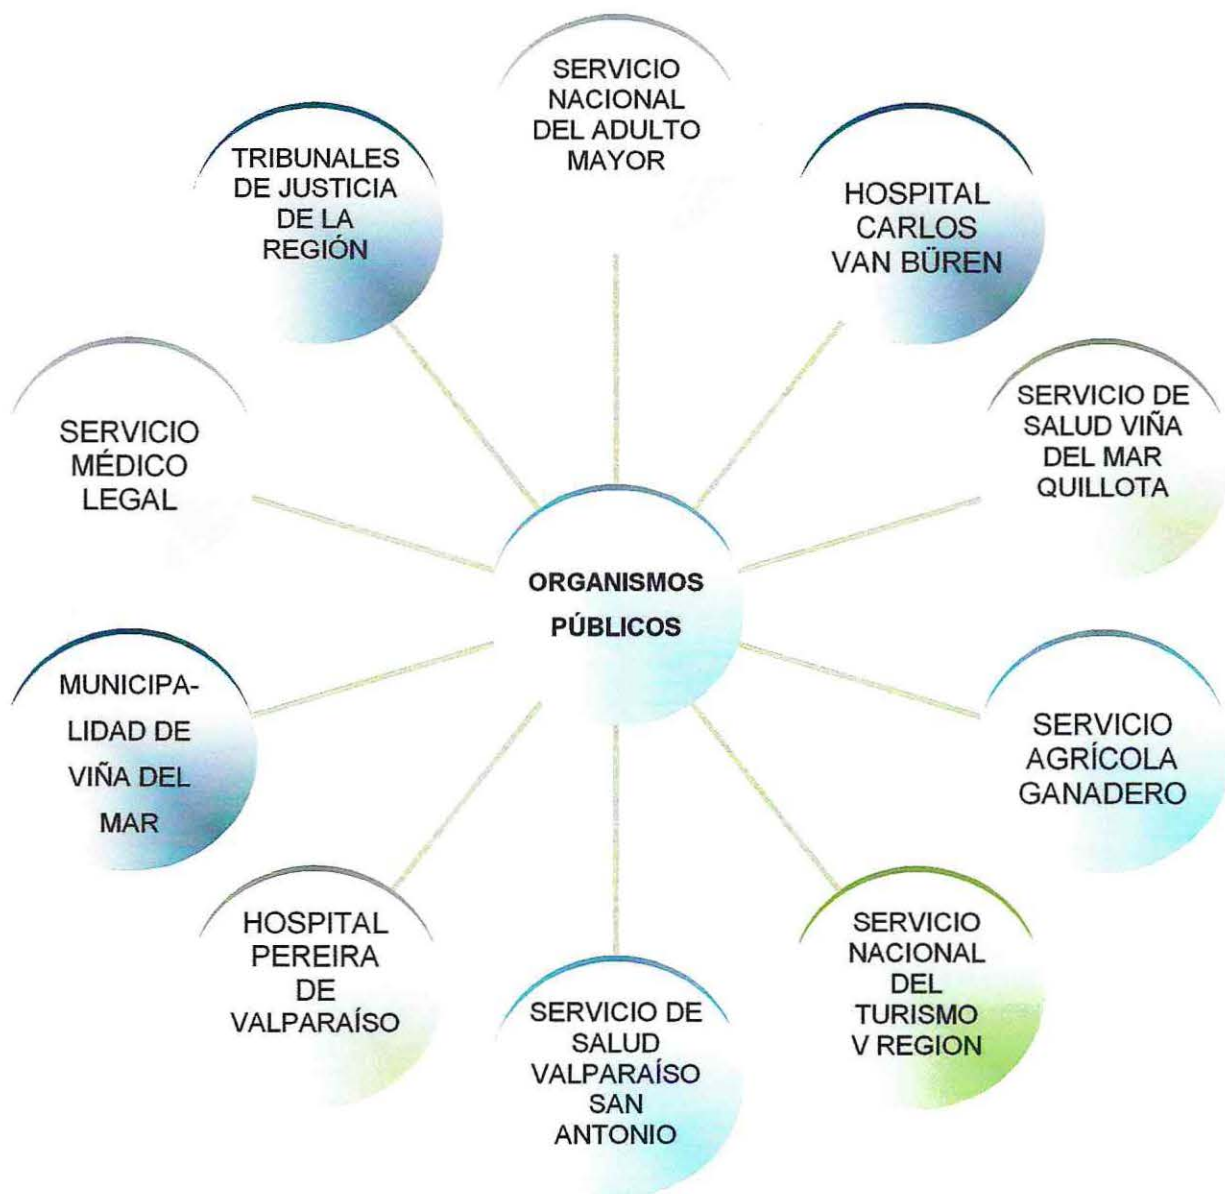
ORGANISMOS PÚBLICOS

SERVICIO NACIONAL DEL ADULTO MAYOR

HOSPITAL CARLOS VAN BÜREN

SERVICIO DE SALUD VIÑA DEL MAR QUILLOTA

SERVICIO AGRÍCOLA GANADERO

SERVICIO NACIONAL DEL TURISMO V REGION

SERVICIO DE SALUD VALPARAÍSO SAN ANTONIO

HOSPITAL PEREIRA DE VALPARAÍSO

MUNICIPALIDAD DE VIÑA DEL MAR

SERVICIO MÉDICO LEGAL

TRIBUNALES DE JUSTICIA DE LA REGIÓN